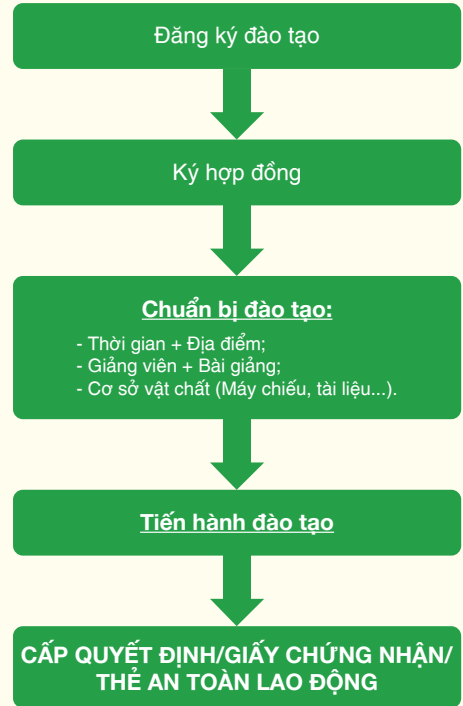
Đăng ký đào tạo

Ký hợp đồng

Chuẩn bị đào tạo:

- Thời gian + Địa điểm;
- Giảng viên + Bài giảng;
- Cơ sở vật chất (Máy chiếu, tài liệu...).

Tiến hành đào tạo

CẤP QUYẾT ĐỊNH/GIẤY CHỨNG NHẬN/ THẺ AN TOÀN LAO ĐỘNG